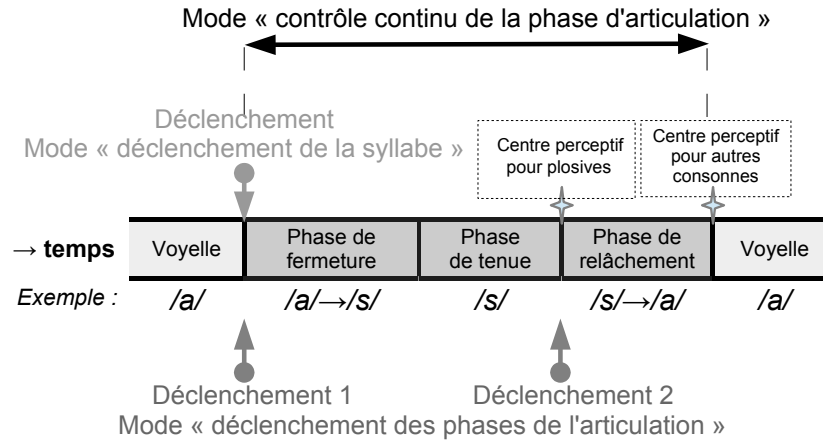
Mode « contrôle continu de la phase d'articulation »

Déclenchement
Mode « déclenchement de la syllabe »

Centre perceptif pour plosives

Centre perceptif pour autres consonnes

→ temps

| Voyelle | Phase de fermeture | Phase de tenue | Phase de relâchement | Voyelle |
|---|---|---|---|---|

Exemple : /a/ /a/→/s/ /s/ /s/→/a/ /a/

Déclenchement 1

Déclenchement 2

Mode « déclenchement des phases de l'articulation »